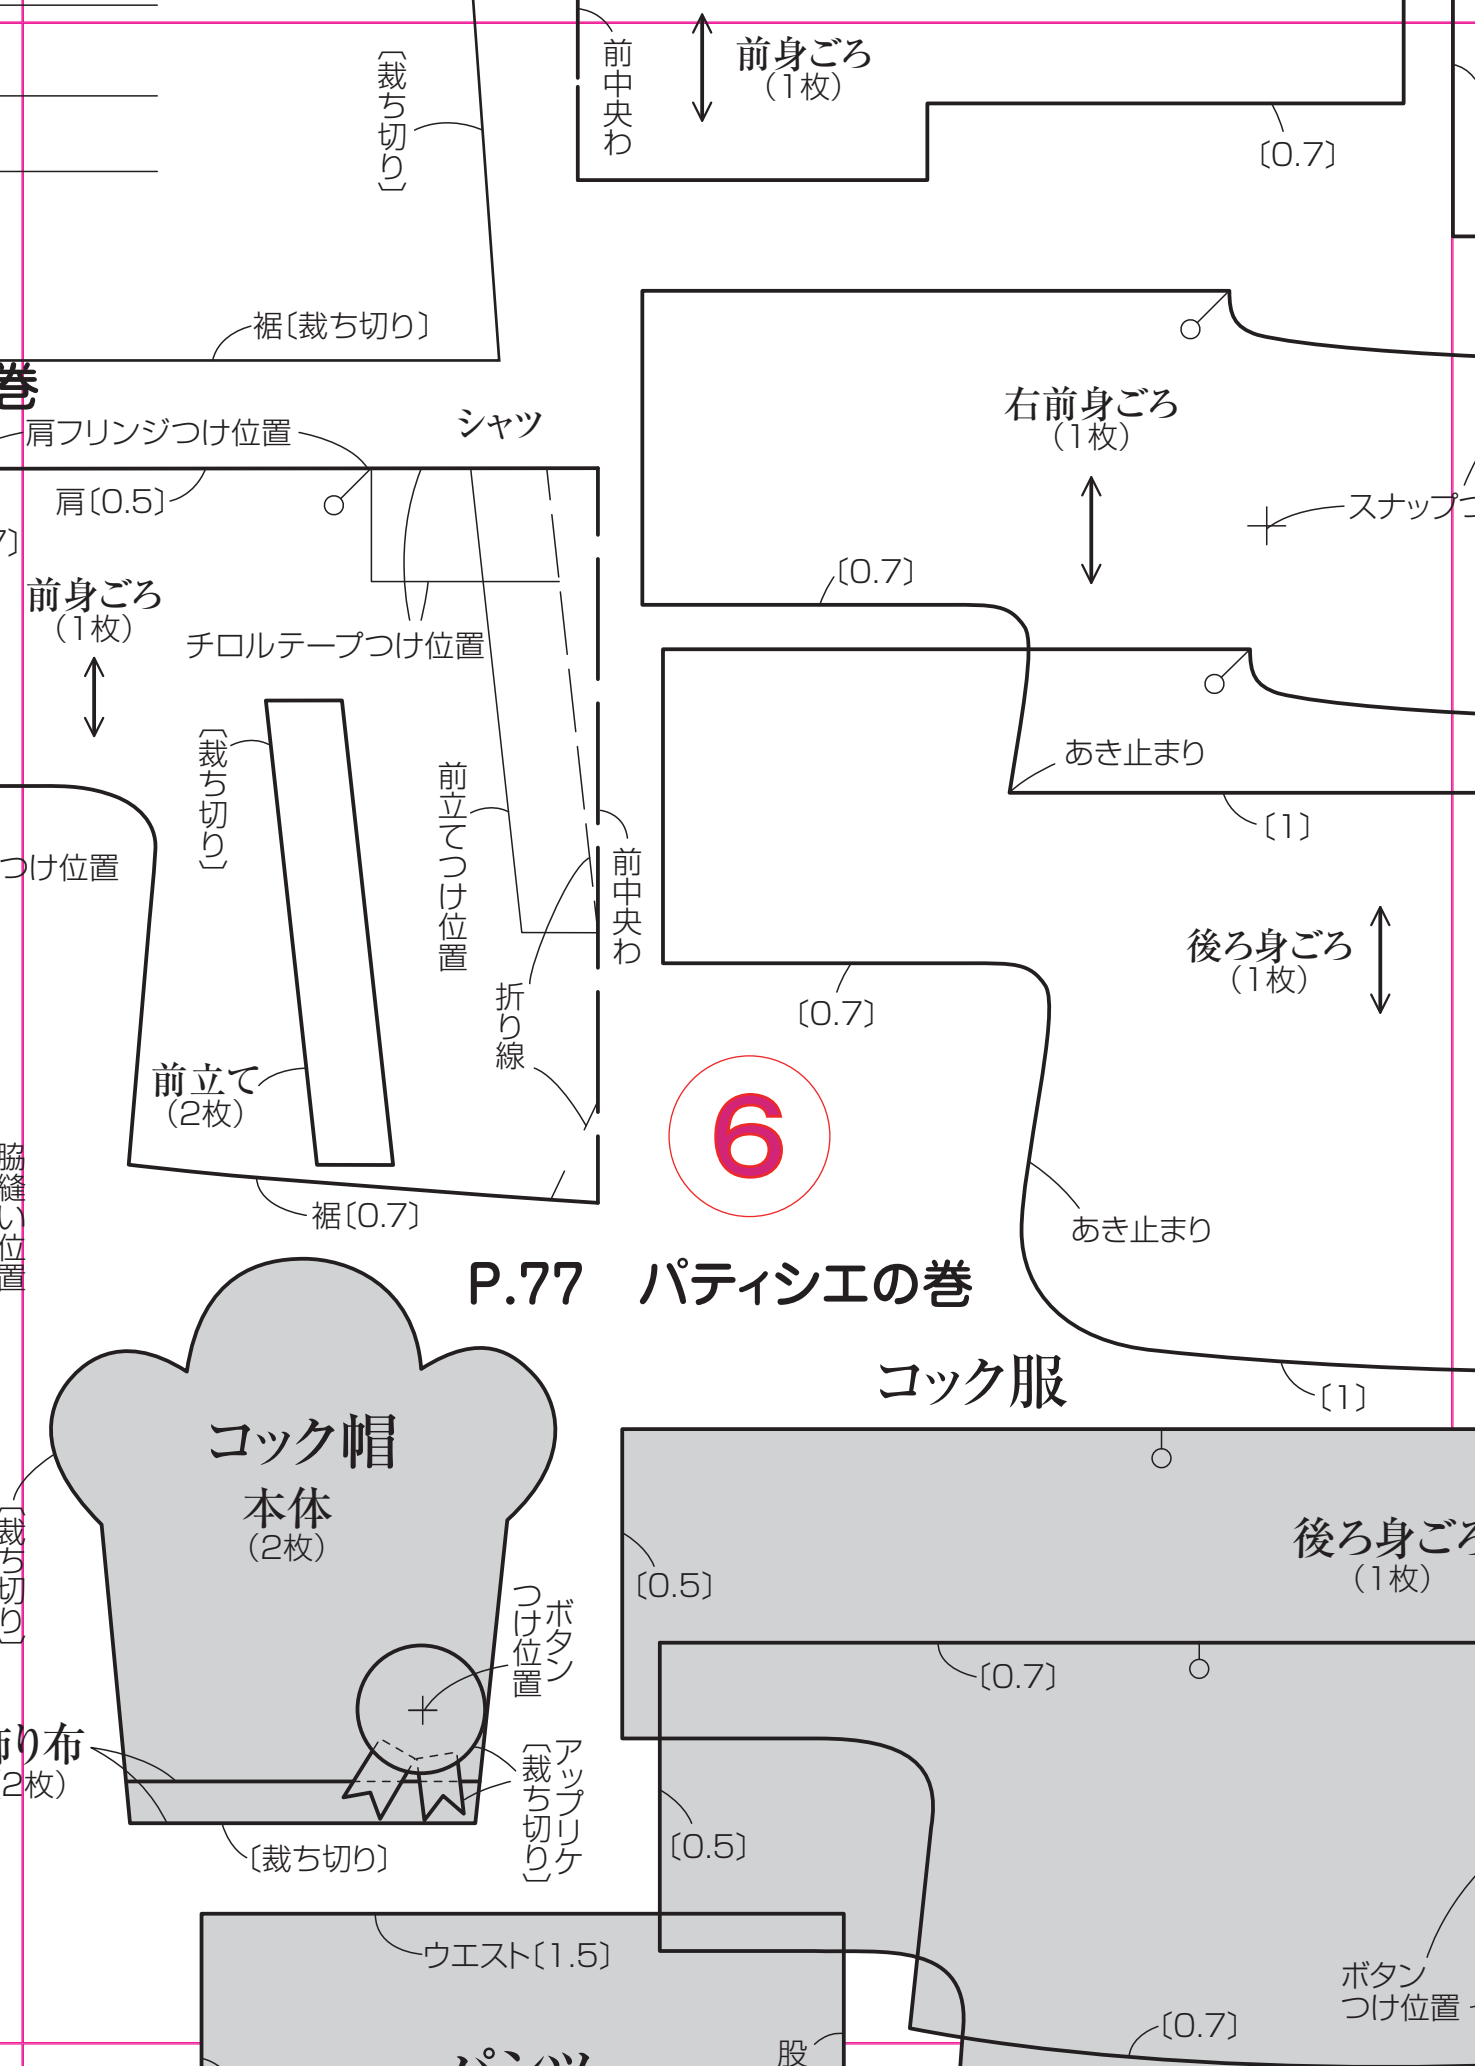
〔裁ち切り〕

前中央わ

前身ごろ
(1枚)

〔0.7〕

裾〔裁ち切り〕

巻

肩フリンジつけ位置

シャツ

肩〔0.5〕

7〕

前身ごろ
(1枚)

チロルテープつけ位置

右前身ごろ
(1枚)

スナップ

〔0.7〕

あき止まり

〔1〕

〔裁ち切り〕

前立てつけ位置

前中央わ

つけ位置

後ろ身ごろ
(1枚)

折り線

〔0.7〕

前立て
(2枚)

脇縫い位置

裾〔0.7〕

6

あき止まり

P.77 パティシエの巻

コック服

〔1〕

コック帽
本体
(2枚)

〔裁ち切り〕

〔0.5〕

後ろ身ごろ
(1枚)

ボタンつけ位置

〔0.7〕

飾り布
(2枚)

アップリケ〔裁ち切り〕

〔0.5〕

〔裁ち切り〕

ウエスト〔1.5〕

ボタンつけ位置

〔0.7〕

股

パンツ